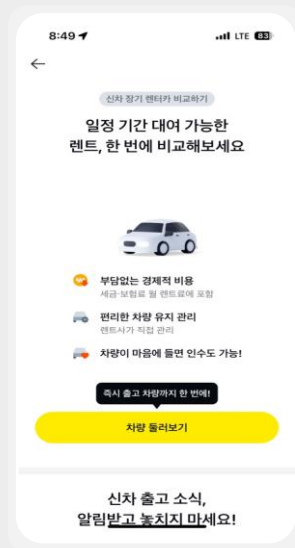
8:49

LTE 83

←

신차 장기 렌터카 비교하기

일정 기간 대여 가능한 렌트, 한 번에 비교해보세요

부담없는 경제적 비용
세금·보험료 월 렌트료에 포함

편리한 차량 유지 관리
렌트사가 직접 관리

차량이 마음에 들면 인수도 가능!

즉시 출고 차량까지 한 번에!

차량 둘러보기

신차 출고 소식,
알림받고 놓치지 마세요!